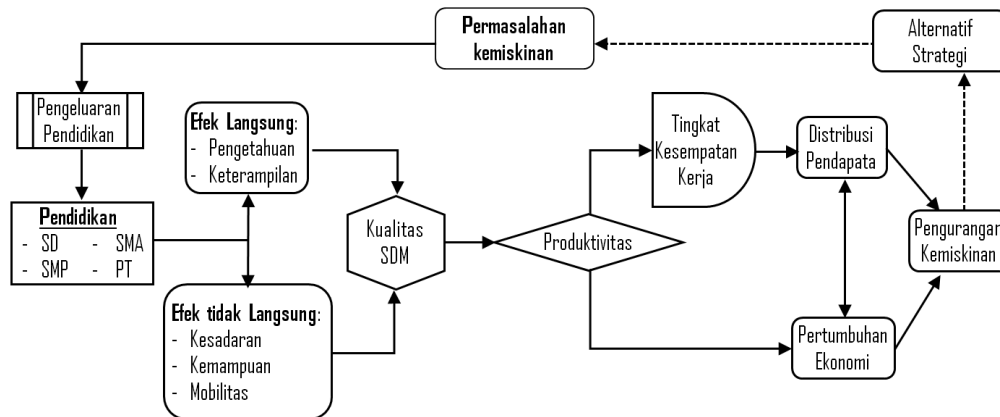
Permasalahan kemiskinan

Alternatif Strategi

Pengeluaran Pendidikan

Efek Langsung:
- Pengetahuan
- Keterampilan

Pendidikan
- SD - SMA
- SMP - PT

Kualitas SDM

Produktivitas

Tingkat Kesempatan Kerja

Distribusi Pendapata

Pengurangan Kemiskinan

Efek tidak Langsung:
- Kesadaran
- Kemampuan
- Mobilitas

Pertumbuhan Ekonomi